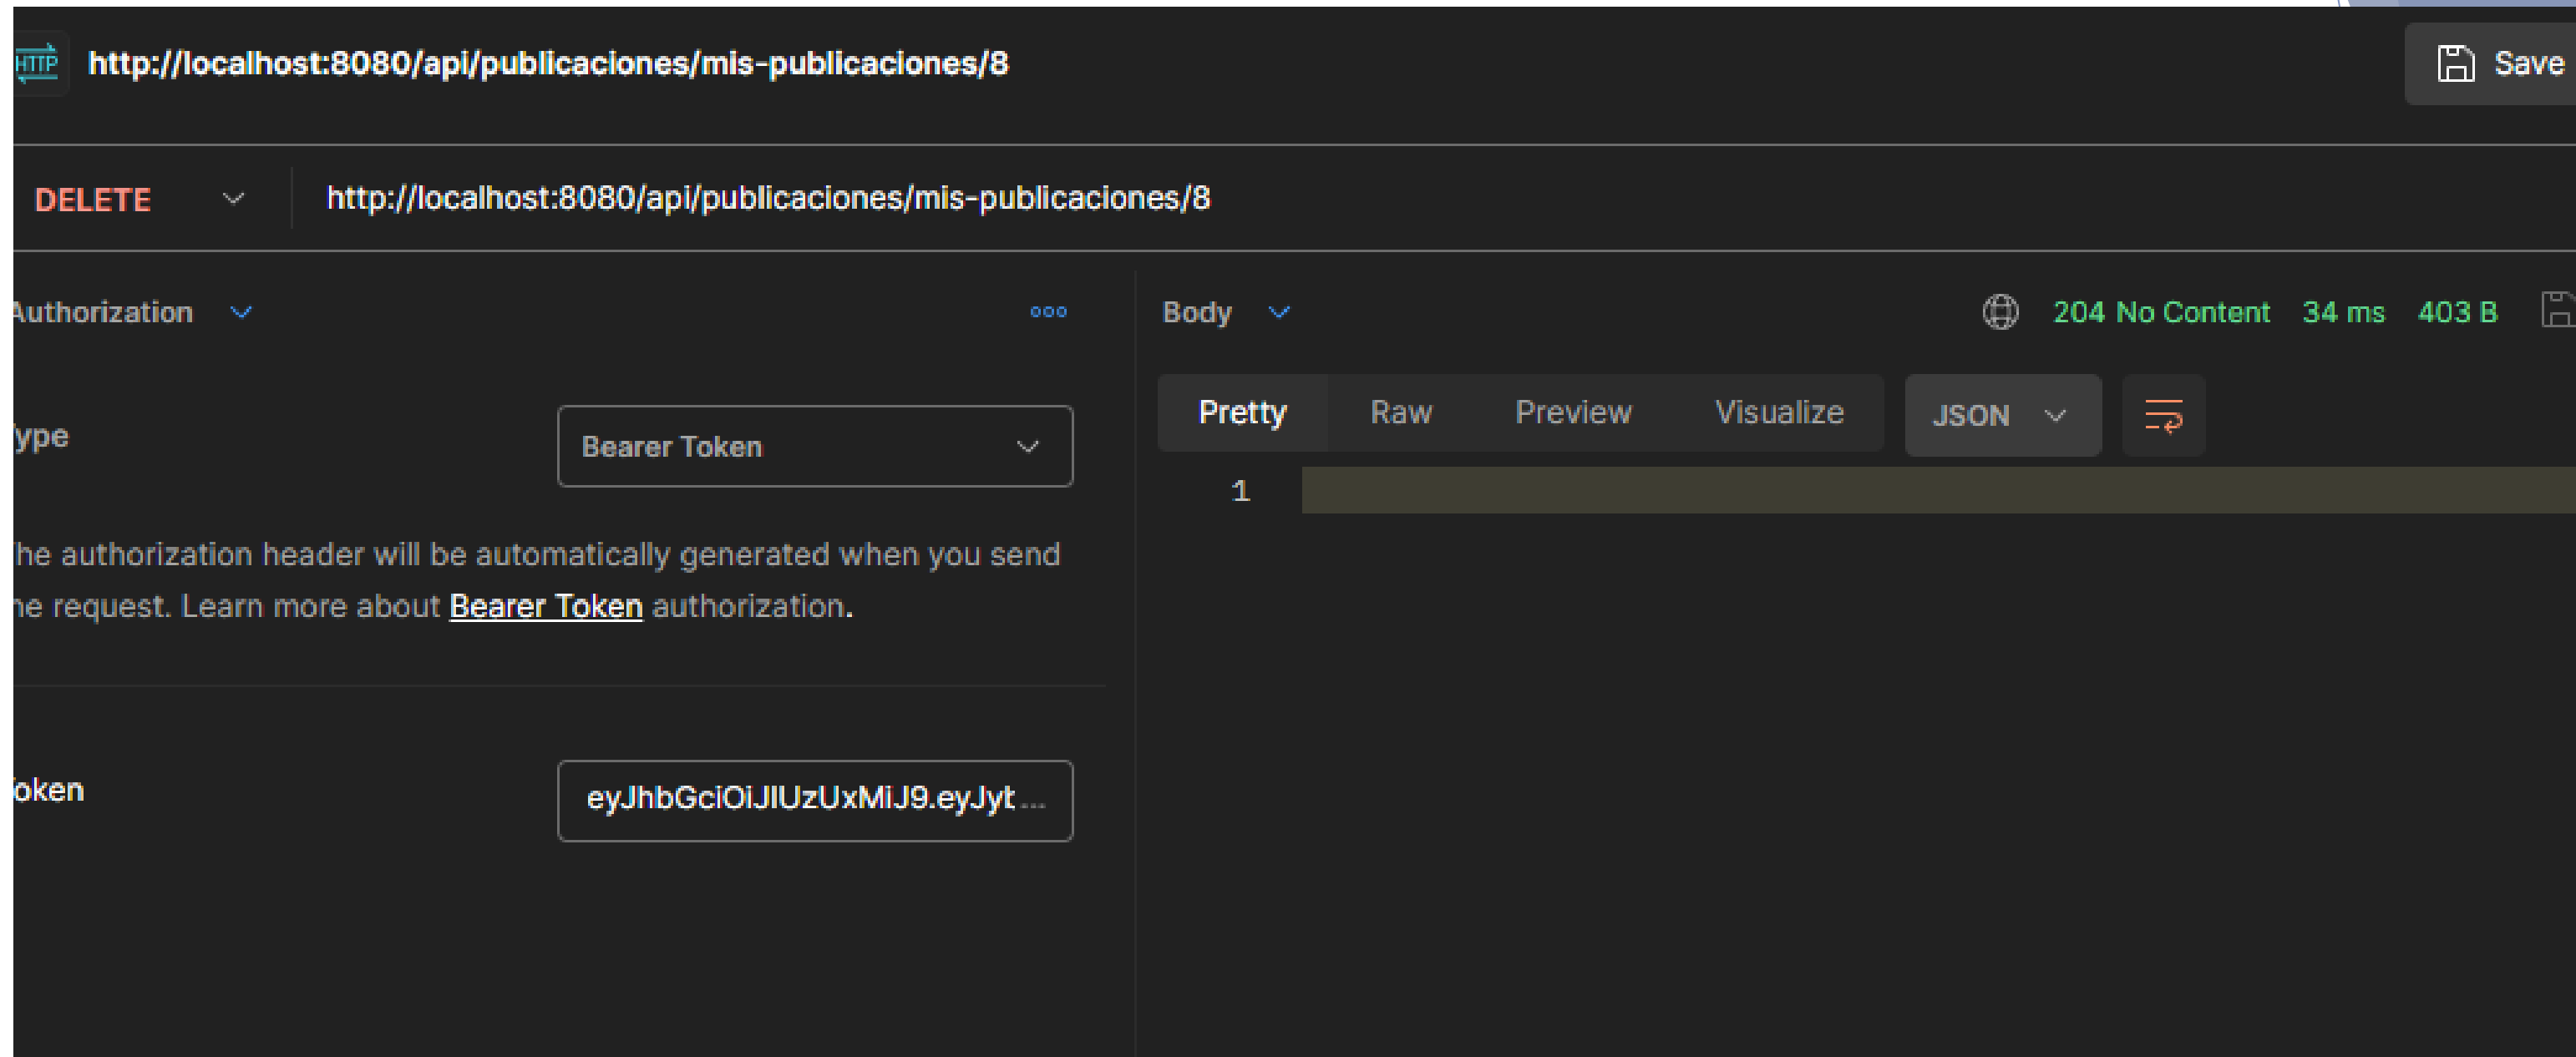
HTTP http://localhost:8080/api/publicaciones/mis-publicaciones/8

Save

DELETE http://localhost:8080/api/publicaciones/mis-publicaciones/8

Authorization

ooo

ype

Bearer Token

he authorization header will be automatically generated when you send he request. Learn more about Bearer Token authorization.

oken

eyJhbGciOiJIUzUxMiJ9.eyJyt...

Body

204 No Content 34 ms 403 B

Pretty Raw Preview Visualize JSON

1